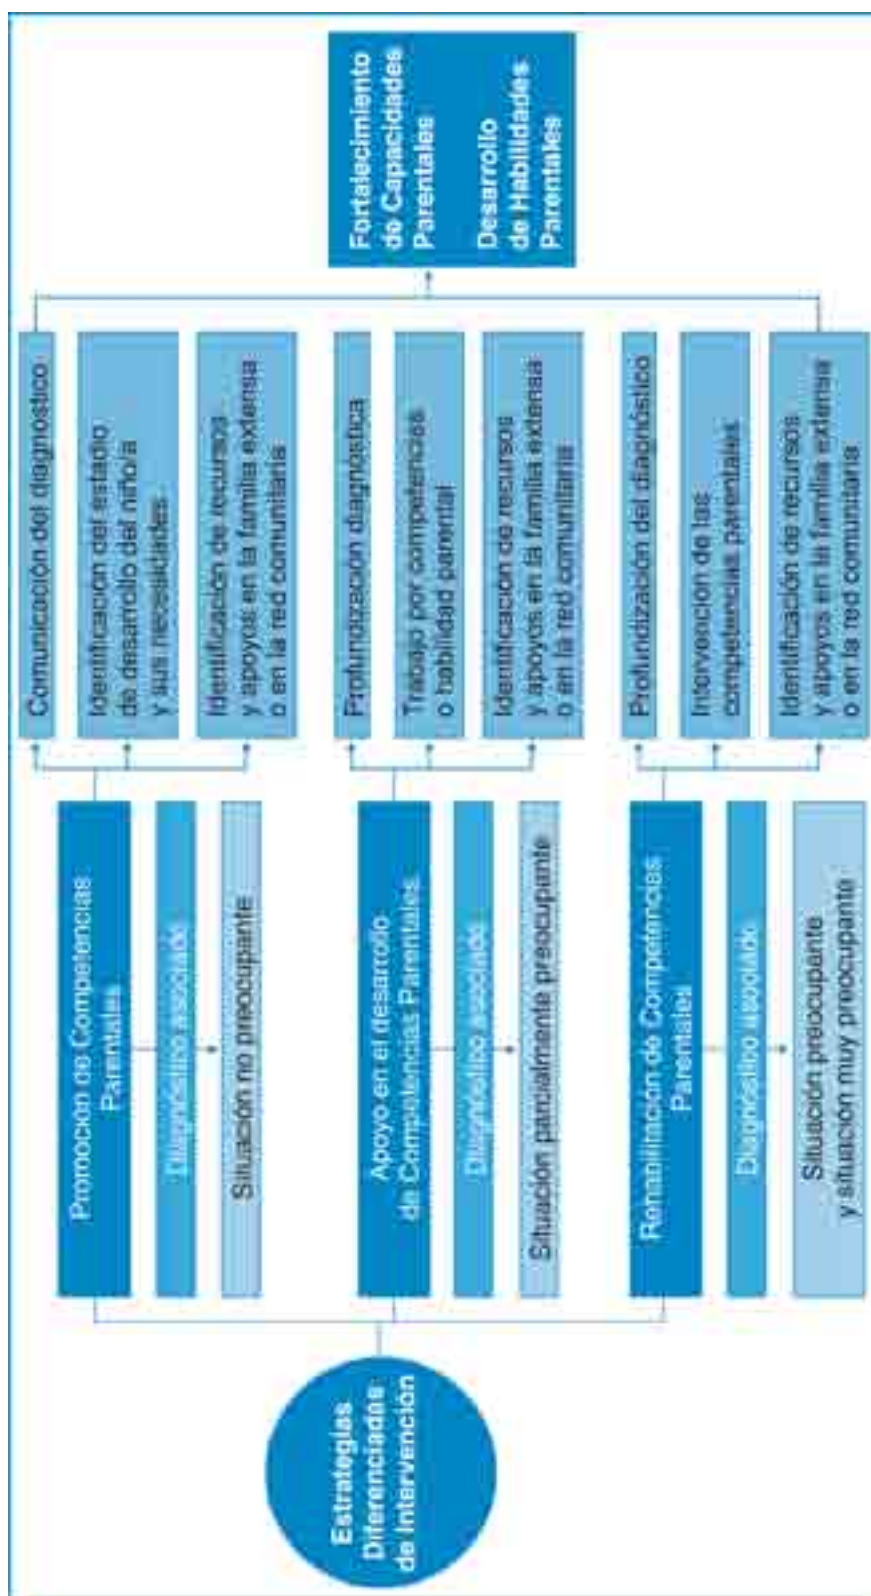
Estrategias Diferenciadas de Intervención

Promoción de Competencias Parentales

Diagnóstico asociado

Situación no preocupante

Apoyo en el desarrollo de Competencias Parentales

Diagnóstico asociado

Situación parcialmente preocupante

Rehabilitación de Competencias Parentales

Diagnóstico asociado

Situación preocupante y situación muy preocupante

Comunicación del diagnóstico

Identificación del estado de desarrollo del niño/a y sus necesidades

Identificación de recursos y apoyos en la familia extensa o en la red comunitaria

Profundización diagnóstica

Trabajo por competencias o habilidad parental

Identificación de recursos y apoyos en la familia extensa o en la red comunitaria

Profundización del diagnóstico

Intervención de las competencias parentales

Identificación de recursos y apoyos en la familia extensa o en la red comunitaria

Fortalecimiento de Capacidades Parentales

Desarrollo de Habilidades Parentales